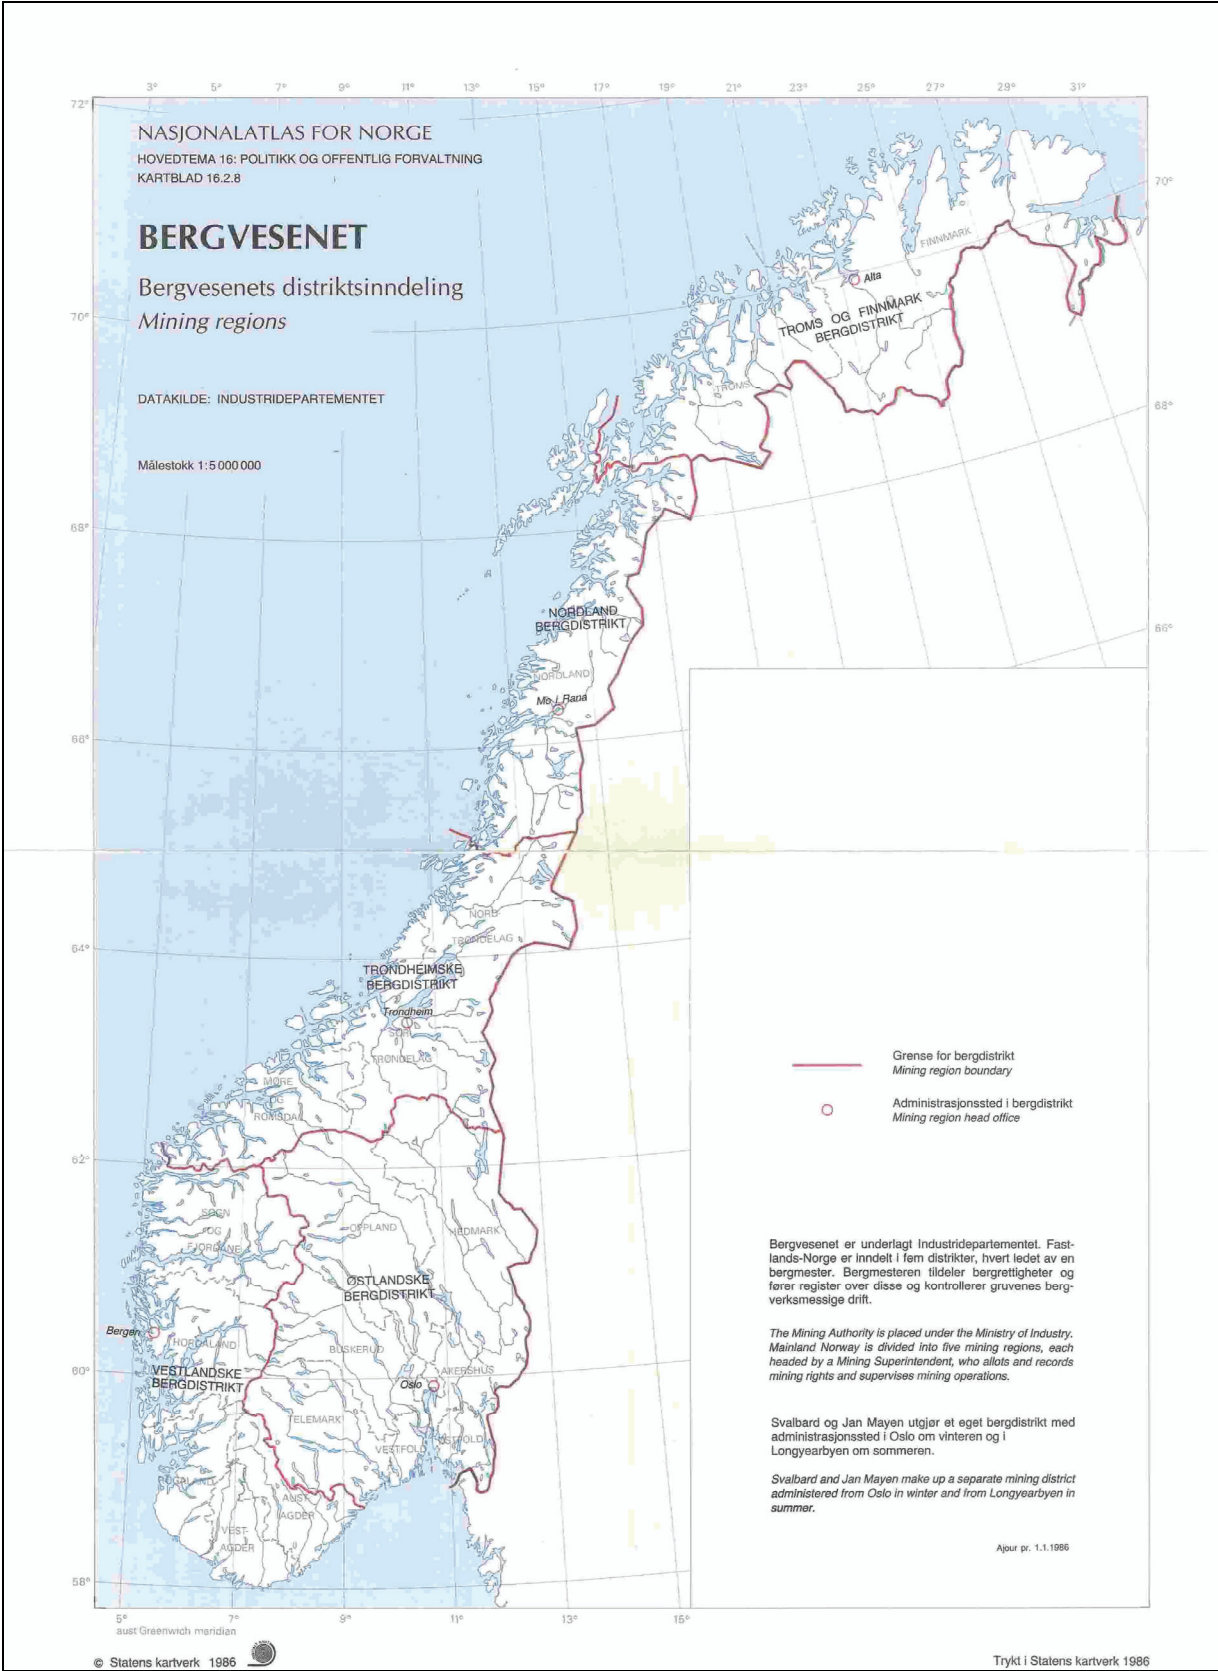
3° 5° 7° 9° 11° 13° 15° 17° 19° 21° 23° 25° 27° 29° 31°

72°

NASJONALATLAS FOR NORGE
HOVEDTEMA 16: POLITIKK OG OFFENTLIG FORVALTNING
KARTBLAD 16.2.8

BERGVESENET

Bergvesenets distriktsinndeling
*Mining regions*

DATAKILDE: INDUSTRIDEPARTEMENTET

Målestokk 1:5 000 000

70° 68° 66° 64° 62° 60° 58°

FINNMARK
Alta
TROMS OG FINNMARK BERGDISTRIKT
TROMS
NORDLAND BERGDISTRIKT
NORDLAND
Mo i Rana
NORD TRØNDELAG
TRONDHEIMSKE BERGDISTRIKT
Trondheim
TRØNDELAG
MØRE OG ROMSDAL
SOGN OG FJORDANE
OPPLAND
HEDMARK
ØSTLANDSKE BERGDISTRIKT
Bergen
HORDALAND
BUSKERUD
VESTLANDSKE BERGDISTRIKT
Oslo
AKERSHUS
TELEMARK
VESTFOLD
ØSTFOLD
ROGALAND
AUST AGDER
VEST-AGDER

70° 68° 66°

Grense for bergdistrikt
*Mining region boundary*

Administrasjonssted i bergdistrikt
*Mining region head office*

Bergvesenet er underlagt Industridepartementet. Fastlands-Norge er inndelt i fem distrikter, hvert ledet av en bergmester. Bergmesteren tildeler bergrettigheter og fører register over disse og kontrollerer gruvenes bergverksmessige drift.

*The Mining Authority is placed under the Ministry of Industry. Mainland Norway is divided into five mining regions, each headed by a Mining Superintendent, who allots and records mining rights and supervises mining operations.*

Svalbard og Jan Mayen utgjør et eget bergdistrikt med administrasjonssted i Oslo om vinteren og i Longyearbyen om sommeren.

*Svalbard and Jan Mayen make up a separate mining district administered from Oslo in winter and from Longyearbyen in summer.*

Ajour pr. 1.1.1986

5° 7° 9° 11° 13° 15°
aust Greenwich meridian

© Statens kartverk 1986

Trykt i Statens kartverk 1986